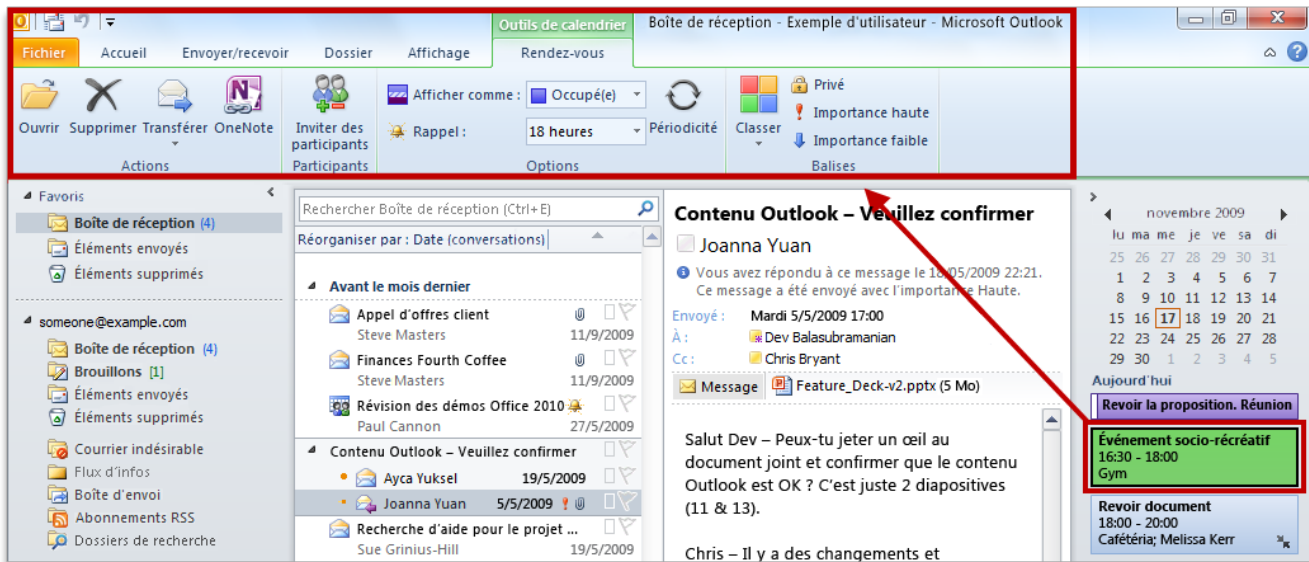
Outils de calendrier Boîte de réception - Exemple d'utilisateur - Microsoft Outlook

Fichier Accueil Envoyer/recevoir Dossier Affichage Rendez-vous

Ouvrir Supprimer Transférer OneNote
Actions

Inviter des participants
Participants

Afficher comme : Occupé(e)
Rappel : 18 heures
Périodicité
Options

Classer
Privé
Importance haute
Importance faible
Balises

Favoris
Boîte de réception (4)
Éléments envoyés
Éléments supprimés

someone@example.com
Boîte de réception (4)
Brouillons [1]
Éléments envoyés
Éléments supprimés
Courrier indésirable
Flux d'infos
Boîte d'envoi
Abonnements RSS
Dossiers de recherche

Rechercher Boîte de réception (Ctrl+E)
Réorganiser par : Date (conversations)

Avant le mois dernier
Appel d'offres client
Steve Masters 11/9/2009
Finances Fourth Coffee
Steve Masters 11/9/2009
Révision des démos Office 2010
Paul Cannon 27/5/2009
Contenu Outlook – Veuillez confirmer
Ayca Yuksel 19/5/2009
Joanna Yuan 5/5/2009
Recherche d'aide pour le projet ...
Sue Grinius-Hill 19/5/2009

Contenu Outlook – Veuillez confirmer
Joanna Yuan
Vous avez répondu à ce message le 18/05/2009 22:21.
Ce message a été envoyé avec l'importance Haute.
Envoyé : Mardi 5/5/2009 17:00
À : Dev Balasubramanian
Cc : Chris Bryant
Message Feature_Deck-v2.pptx (5 Mo)

Salut Dev – Peux-tu jeter un œil au document joint et confirmer que le contenu Outlook est OK ? C'est juste 2 diapositives (11 & 13).

Chris – Il y a des changements et

novembre 2009
| lu | ma | me | je | ve | sa | di |
|---|---|---|---|---|---|---|
| 25 | 26 | 27 | 28 | 29 | 30 | 31 |
| 1 | 2 | 3 | 4 | 5 | 6 | 7 |
| 8 | 9 | 10 | 11 | 12 | 13 | 14 |
| 15 | 16 | 17 | 18 | 19 | 20 | 21 |
| 22 | 23 | 24 | 25 | 26 | 27 | 28 |
| 29 | 30 | 1 | 2 | 3 | 4 | 5 |

Aujourd'hui
Revoir la proposition. Réunion
Événement socio-récréatif
16:30 - 18:00
Gym
Revoir document
18:00 - 20:00
Cafétéria; Melissa Kerr